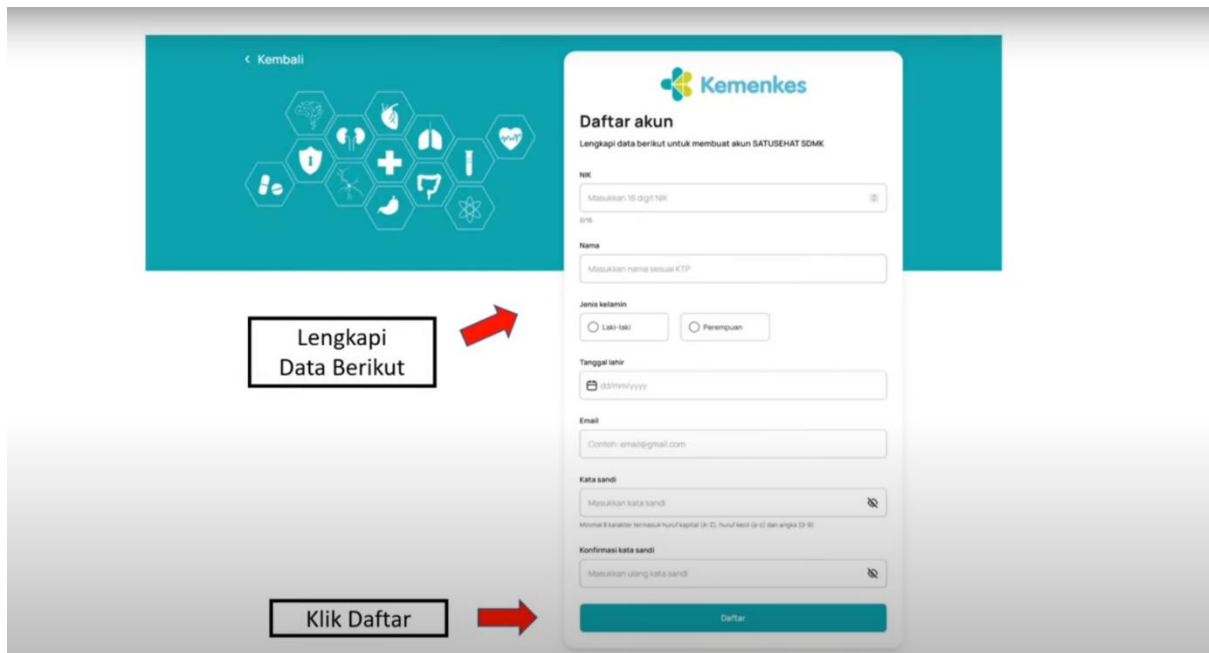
‹ Kembali

Kemenkes

Daftar akun

Lengkapi data berikut untuk membuat akun SATUSEHAT SDMK

NIK

Masukkan 16 digit NIK

0/16

Nama

Masukkan nama sesuai KTP

Jenis kelamin

Laki-laki

Perempuan

Tanggal lahir

dd/mm/yyyy

Email

Contoh: email@gmail.com

Kata sandi

Masukkan kata sandi

Minimal 8 karakter termasuk huruf kapital (A-Z), huruf kecil (a-z) dan angka (0-9)

Konfirmasi kata sandi

Masukkan ulang kata sandi

Daftar

Lengkapi Data Berikut

Klik Daftar